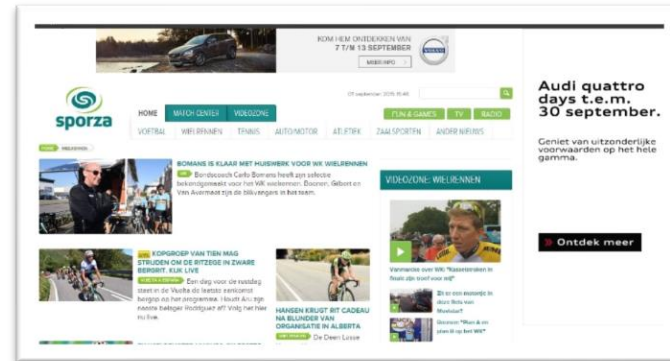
KOM HEM ONTDEKKEN VAN
7 T/M 13 SEPTEMBER
MEER INFO

sporza

HOME MATCH CENTER VIDEOZONE
FUN & GAMES TV RADIO
VOETBAL WIELRENNEN TENNIS AUTO/MOTOR ATLETIEK ZAALSPORTEN ANDER NIEUWS

BOMANS IS KLAAR MET HUISWERK VOOR WK WIELRENNEN
Bondscoach Carlo Bomans heeft zijn selectie bekendgemaakt voor het WK wielrennen. Boonen, Gilbert en Van Avermaet zijn de blikvangers in het team.

VIDEOZONE: WIELRENNEN

Vanmarcke over WK: "Kasseistroken in Noorwegen"

KOPGROEP VAN TIEN MAG STRIJDEN OM DE RITZEGE IN ZWARE BERGRIT. KIJK LIVE
Een dag voor de rustdag staat in de Vuelta de laatste zwaar bergrit op het programma. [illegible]

HANSEN KRIJGT RIT CADEAU NA BLUNDER VAN ORGANISATIE IN ALBERTA
De Deen Lasse

Audi quattro days t.e.m. 30 september.
Geniet van uitzonderlijke voorwaarden op het hele gamma.
Ontdek meer